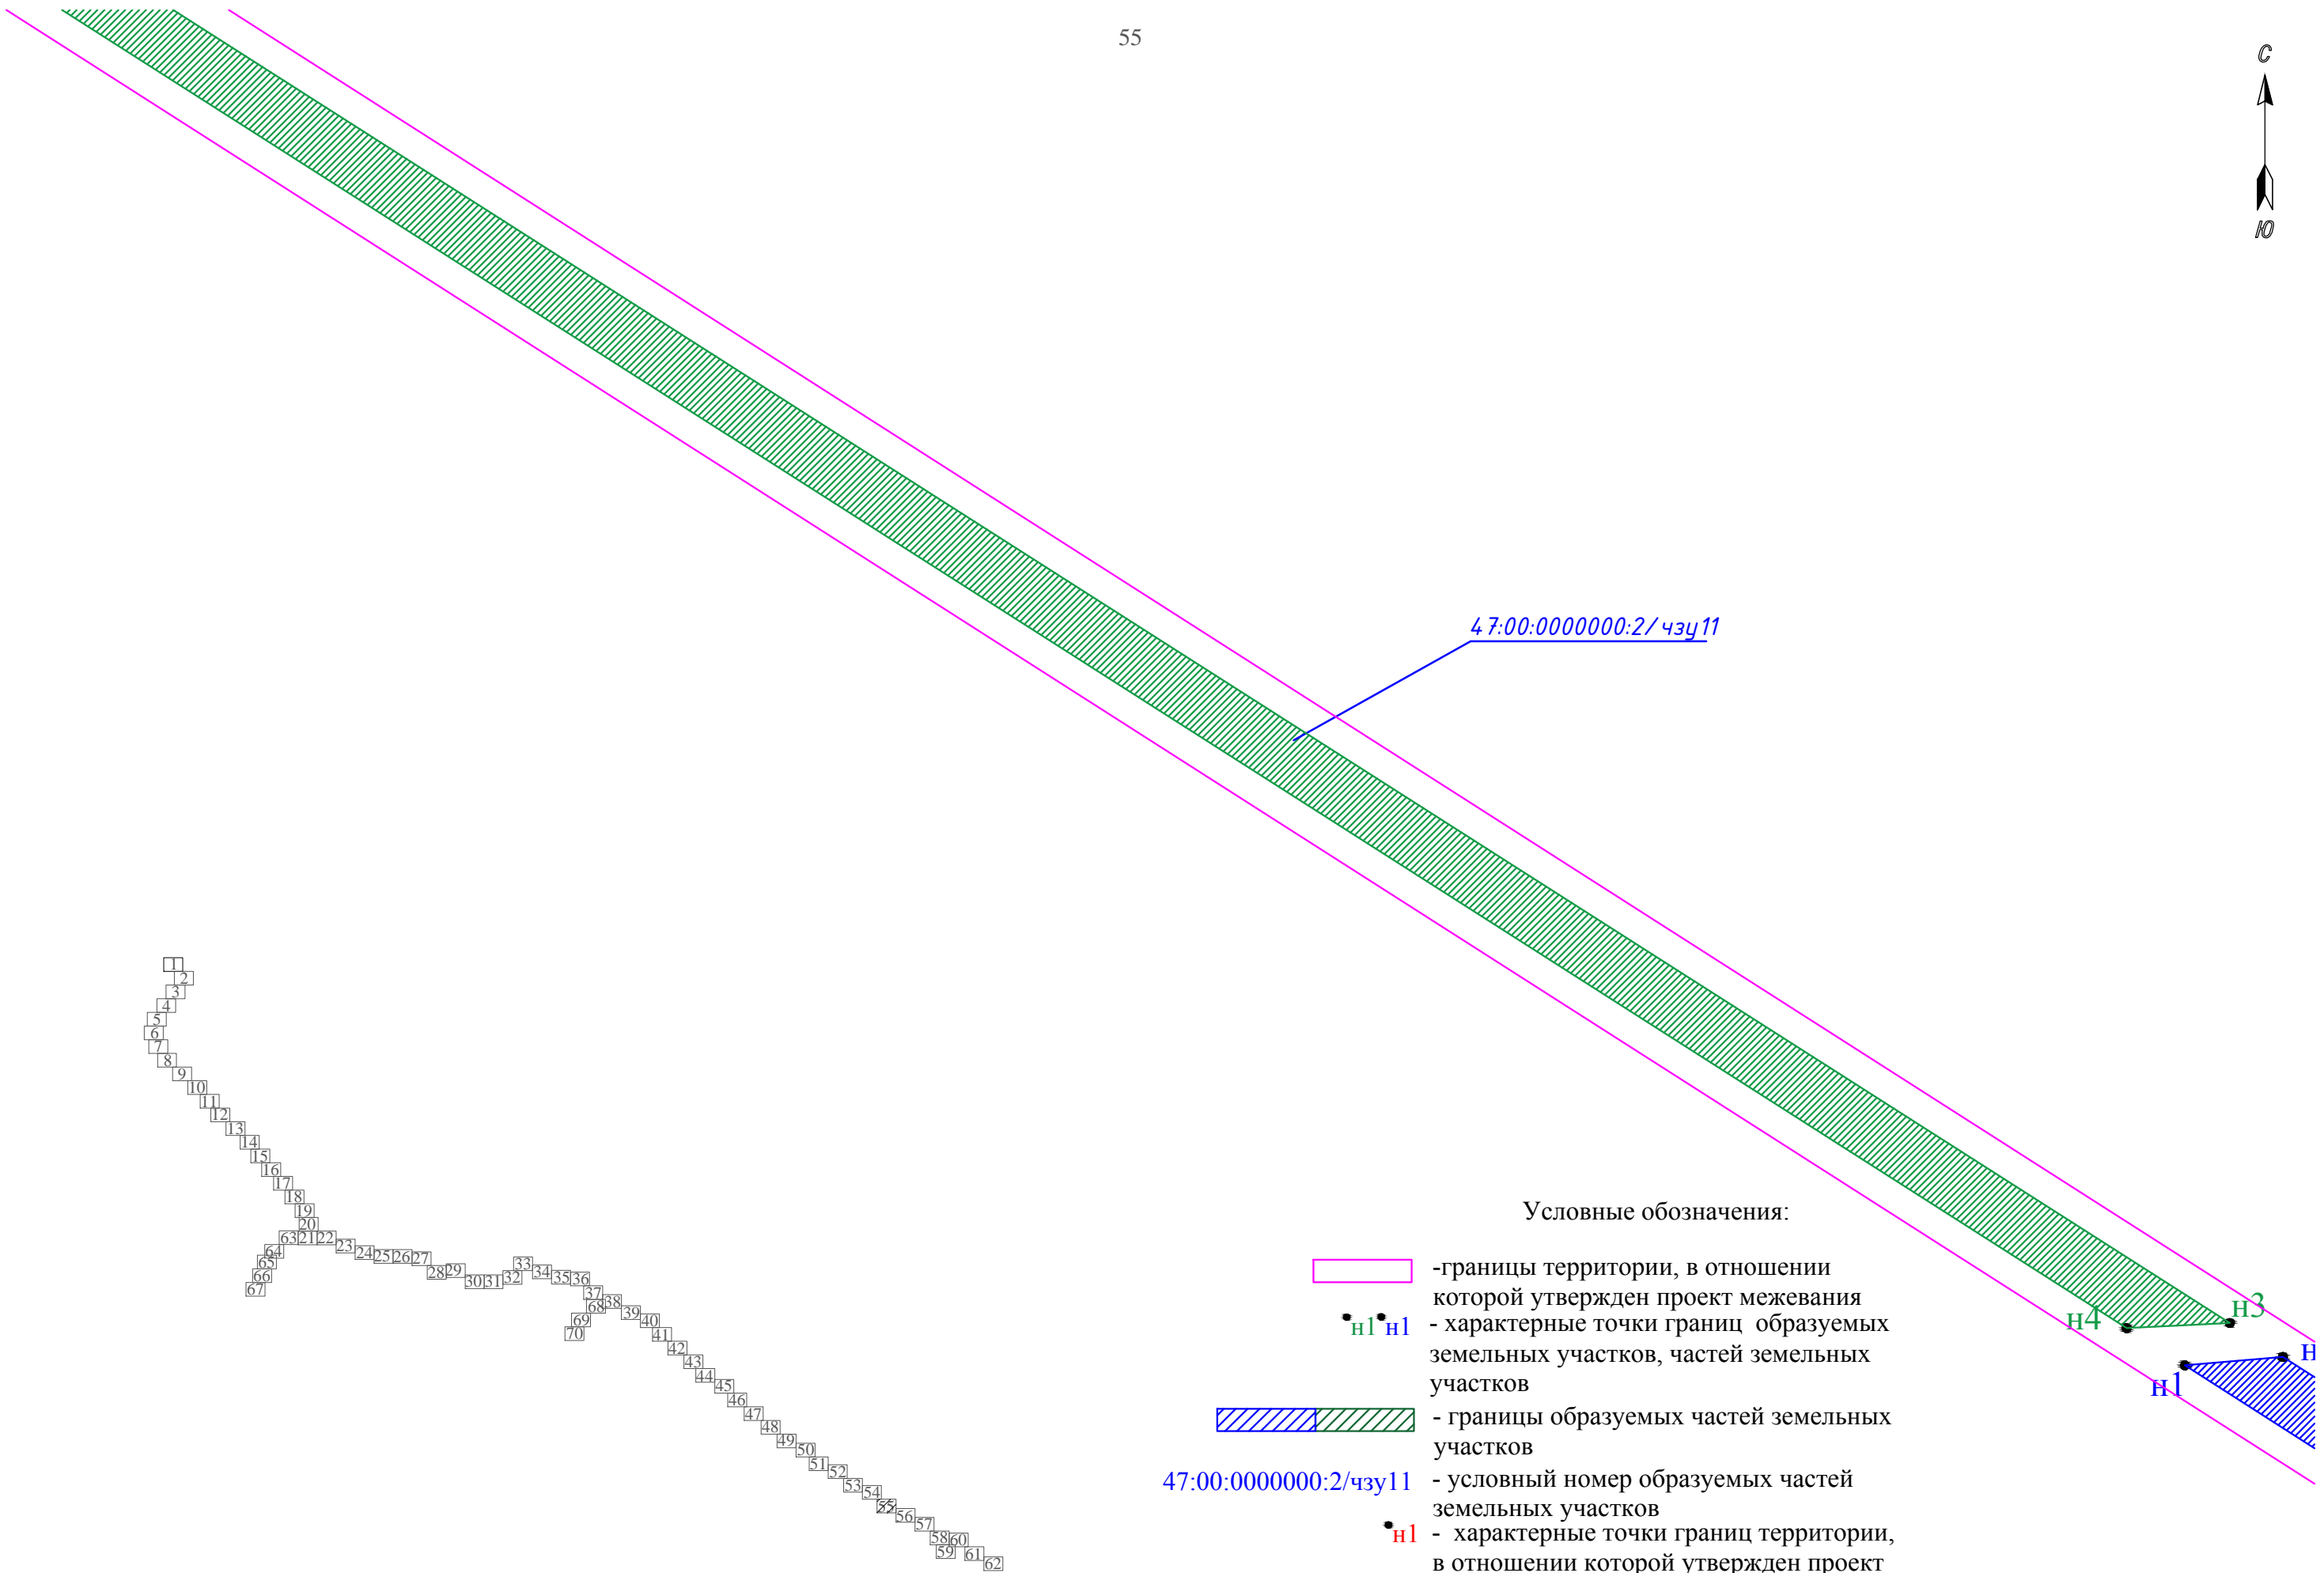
55

С

Ю

47:00:0000000:2/чзу11

1 2 3 4 5 6 7 8 9 10 11 12 13 14 15 16 17 18 19 20 63 21 22 23 24 25 26 27 64 65 66 67 28 29 30 31 32 33 34 35 36 37 68 38 69 70 39 40 41 42 43 44 45 46 47 48 49 50 51 52 53 54 55 56 57 58 60 59 61 62

н4 н3

н1 н

Условные обозначения:

-границы территории, в отношении которой утвержден проект межевания

н1 н1 - характерные точки границ образуемых земельных участков, частей земельных участков

- границы образуемых частей земельных участков

47:00:0000000:2/чзу11 - условный номер образуемых частей земельных участков

н1 - характерные точки границ территории, в отношении которой утвержден проект